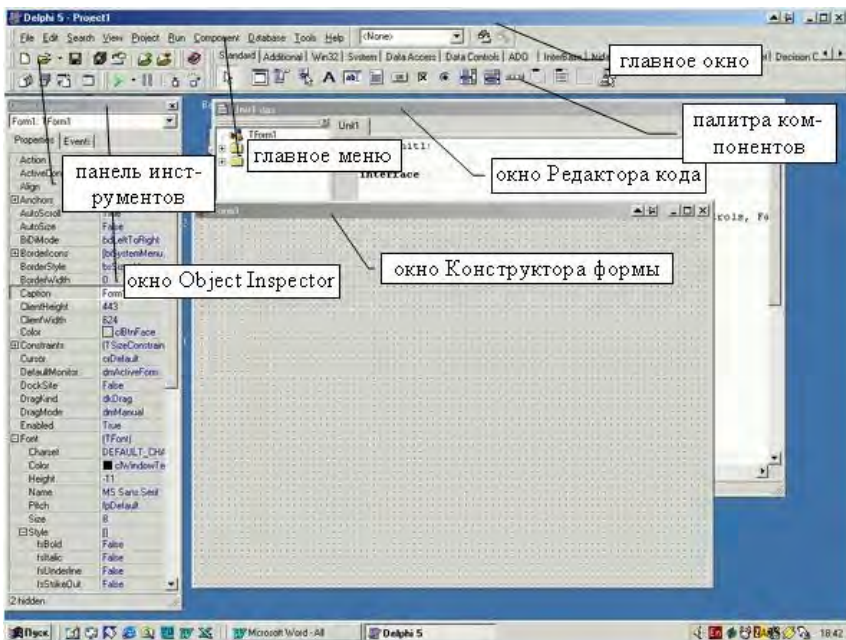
Delphi 5 - Project1

File Edit Search View Project Run Component Database Tools Help <None>

Standard Additional Win32 System Data Access Data Controls ADO InterBase Decision C

главное окно

палитра компонентов

Form1: TForm1

Properties Events

главное меню

Unit1.pas

TForm1

Unit1

unit Unit1;

interface

окно Редактора кода

панель инструментов

Form1

rols, Fo

окно Конструктора формы

окно Object Inspector

| | |
|---|---|
| Action | |
| ActiveControl | |
| Align | |
| ⊞Anchors | |
| AutoScroll | True |
| AutoSize | False |
| BiDiMode | bdLeftToRight |
| ⊞BorderIcons | [biSystemMenu |
| BorderStyle | bsSizeable |
| BorderWidth | 0 |
| Caption | Form1 |
| ClientHeight | 443 |
| ClientWidth | 624 |
| Color | clBtnFace |
| ⊞Constraints | (TSizeConstrain |
| Cursor | crDefault |
| DefaultMonitor | dmActiveForm |
| DockSite | False |
| DragKind | dkDrag |
| DragMode | dmManual |
| Enabled | True |
| ⊟Font | (TFont) |
| Charset | DEFAULT_CHA |
| Color | clWindowTe |
| Height | -11 |
| Name | MS Sans Serif |
| Pitch | fpDefault |
| Size | 8 |
| ⊟Style | [] |
| fsBold | False |
| fsItalic | False |
| fsUnderline | False |
| fsStrikeOut | False |

2 hidden

Пуск Microsoft Word - All Delphi 5 18:42